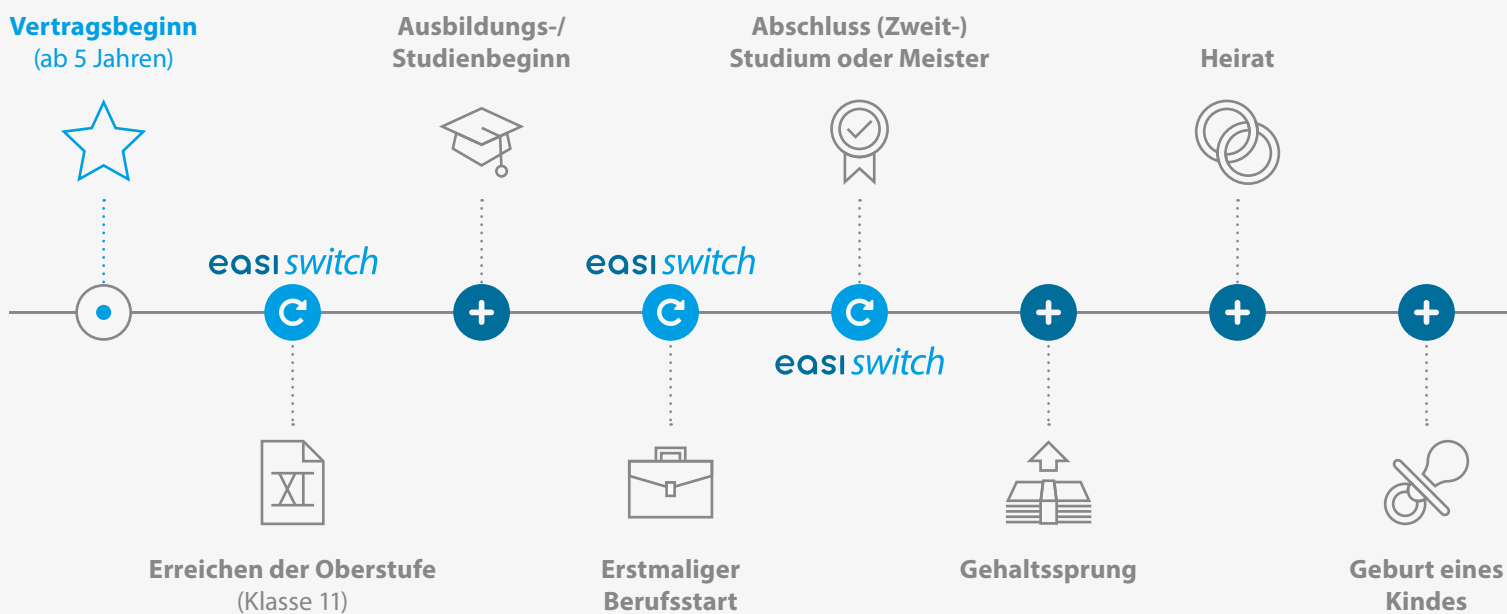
Vertragsbeginn
(ab 5 Jahren)

Ausbildungs-/
Studienbeginn

Abschluss (Zweit-)
Studium oder Meister

Heirat

easi switch

easi switch

easi switch

XI

Erreichen der Oberstufe
(Klasse 11)

Erstmaliger
Berufsstart

Gehaltssprung

Geburt eines
Kindes